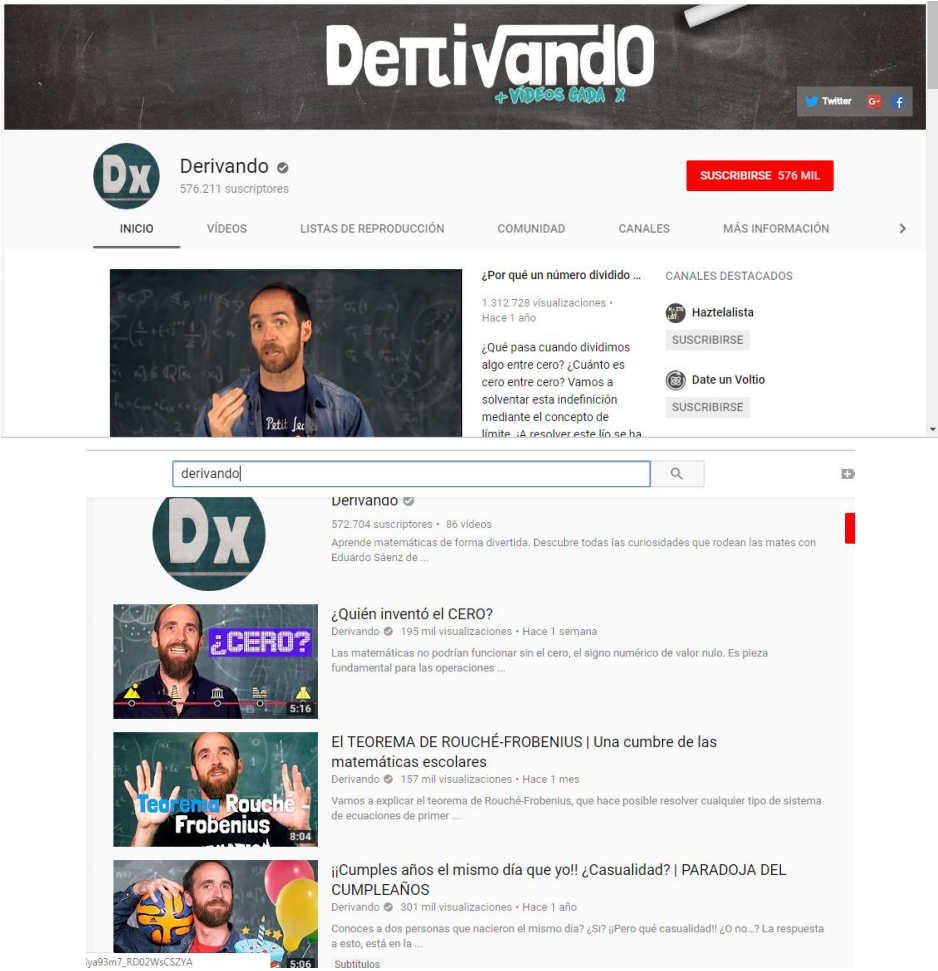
DeRivandO
+ VÍDEOS CADA X

Twitter G+ f

Dx

Derivando
576.211 suscriptores

SUSCRIBIRSE 576 MIL

INICIO VÍDEOS LISTAS DE REPRODUCCIÓN COMUNIDAD CANALES MÁS INFORMACIÓN

¿Por qué un número dividido ...
1.312.728 visualizaciones • Hace 1 año
¿Qué pasa cuando dividimos algo entre cero? ¿Cuánto es cero entre cero? Vamos a solventar esta indefinición mediante el concepto de límite. ¡A resolver este lío se ha

CANALES DESTACADOS
Haztelalista
SUSCRIBIRSE
Date un Voltio
SUSCRIBIRSE

derivando

Derivando
572.704 suscriptores • 86 vídeos
Aprende matemáticas de forma divertida. Descubre todas las curiosidades que rodean las mates con Eduardo Sáenz de ...

¿CERO?
5:16
¿Quién inventó el CERO?
Derivando • 195 mil visualizaciones • Hace 1 semana
Las matemáticas no podrían funcionar sin el cero, el signo numérico de valor nulo. Es pieza fundamental para las operaciones ...

Teorema Rouché Frobenius
8:04
El TEOREMA DE ROUCHÉ-FROBENIUS | Una cumbre de las matemáticas escolares
Derivando • 157 mil visualizaciones • Hace 1 mes
Vamos a explicar el teorema de Rouché-Frobenius, que hace posible resolver cualquier tipo de sistema de ecuaciones de primer ...

5:06
¡¡Cumples años el mismo día que yo!! ¿Casualidad? | PARADOJA DEL CUMPLEAÑOS
Derivando • 301 mil visualizaciones • Hace 1 año
Conoces a dos personas que nacieron el mismo día? ¿Si? ¡¡Pero qué casualidad!! ¿O no..? La respuesta a esto, está en la ...
Subtítulos

lya93m7_RD02WsCSZYA